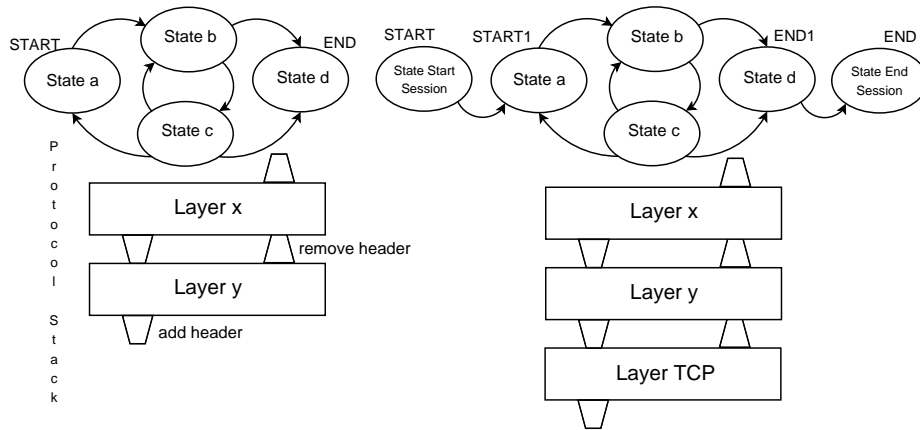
START
State a
State b
State c
END
State d

Protocol Stack

Layer x
remove header
Layer y
add header

START
State Start Session
START1
State a
State b
State c
END1
State d
END
State End Session

Layer x
Layer y
Layer TCP